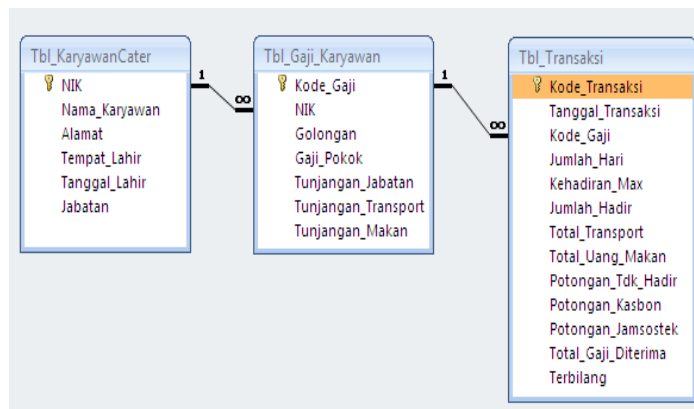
Tbl_KaryawanCater
NIK
Nama_Karyawan
Alamat
Tempat_Lahir
Tanggal_Lahir
Jabatan

1
∞

Tbl_Gaji_Karyawan
Kode_Gaji
NIK
Golongan
Gaji_Pokok
Tunjangan_Jabatan
Tunjangan_Transport
Tunjangan_Makan

1
∞

Tbl_Transaksi
Kode_Transaksi
Tanggal_Transaksi
Kode_Gaji
Jumlah_Hari
Kehadiran_Max
Jumlah_Hadir
Total_Transport
Total_Uang_Makan
Potongan_Tdk_Hadir
Potongan_Kasbon
Potongan_Jamsostek
Total_Gaji_Diterima
Terbilang